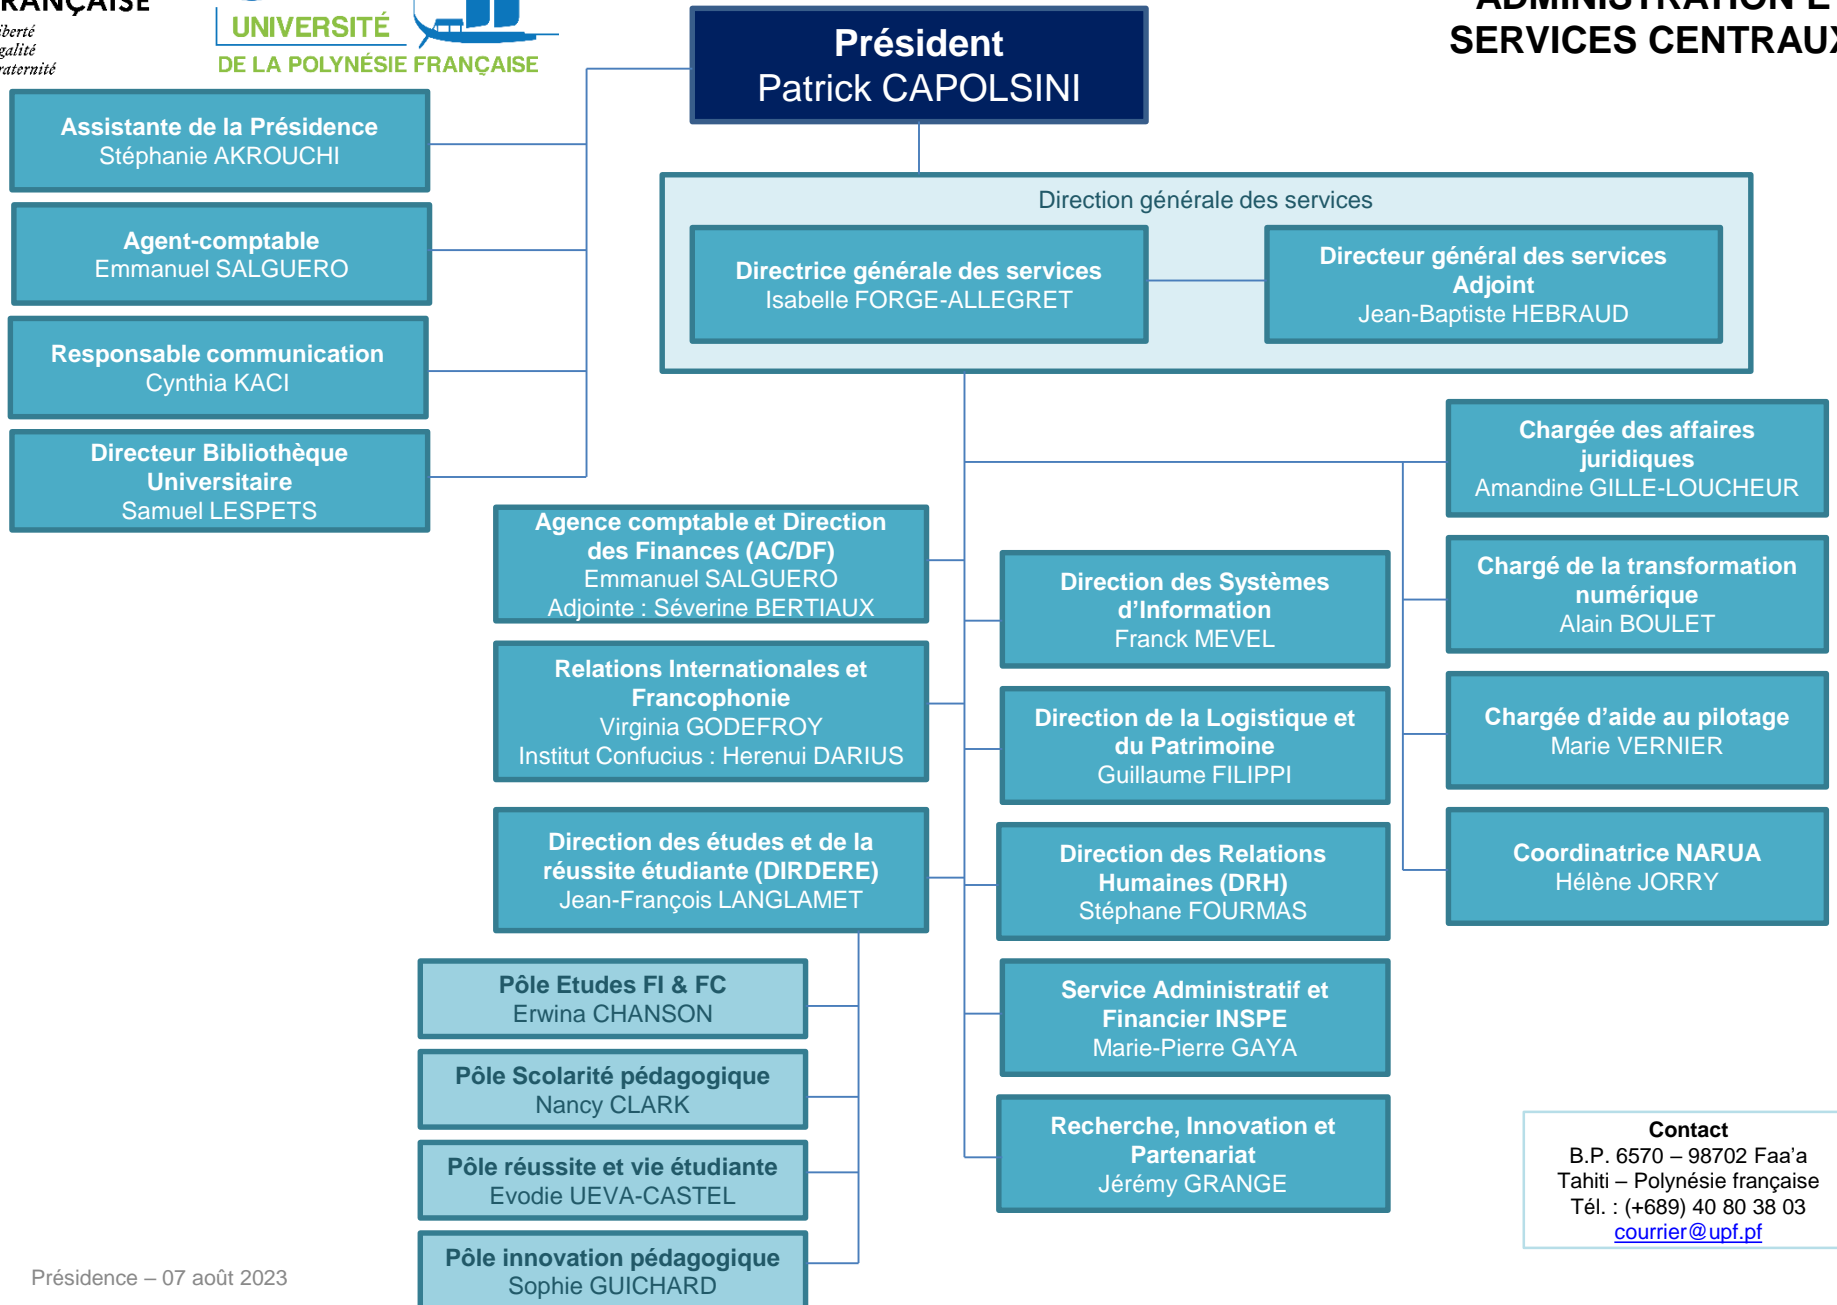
RANÇAISE
iberté
galité
raternité

UNIVERSITÉ
DE LA POLYNÉSIE FRANÇAISE

Président
Patrick CAPOLSINI

ADMINISTRATION E
SERVICES CENTRAU

Assistante de la Présidence
Stéphanie AKROUCHI

Agent-comptable
Emmanuel SALGUERO

Responsable communication
Cynthia KACI

Directeur Bibliothèque Universitaire
Samuel LESPETS

Direction générale des services

Directrice générale des services
Isabelle FORGE-ALLEGRET

Directeur général des services Adjoint
Jean-Baptiste HEBRAUD

Chargée des affaires juridiques
Amandine GILLE-LOUCHEUR

Chargé de la transformation numérique
Alain BOULET

Chargée d'aide au pilotage
Marie VERNIER

Coordinatrice NARUA
Hélène JORRY

Agence comptable et Direction des Finances (AC/DF)
Emmanuel SALGUERO
Adjointe : Séverine BERTIAUX

Relations Internationales et Francophonie
Virginia GODEFROY
Institut Confucius : Herenui DARIUS

Direction des études et de la réussite étudiante (DIRDERE)
Jean-François LANGLAMET

Direction des Systèmes d'Information
Franck MEVEL

Direction de la Logistique et du Patrimoine
Guillaume FILIPPI

Direction des Relations Humaines (DRH)
Stéphane FOURMAS

Service Administratif et Financier INSPE
Marie-Pierre GAYA

Recherche, Innovation et Partenariat
Jérémy GRANGE

Pôle Etudes FI & FC
Erwina CHANSON

Pôle Scolarité pédagogique
Nancy CLARK

Pôle réussite et vie étudiante
Evodie UEVA-CASTEL

Pôle innovation pédagogique
Sophie GUICHARD

Contact
B.P. 6570 – 98702 Faa'a
Tahiti – Polynésie française
Tél. : (+689) 40 80 38 03
courrier@upf.pf

Présidence – 07 août 2023